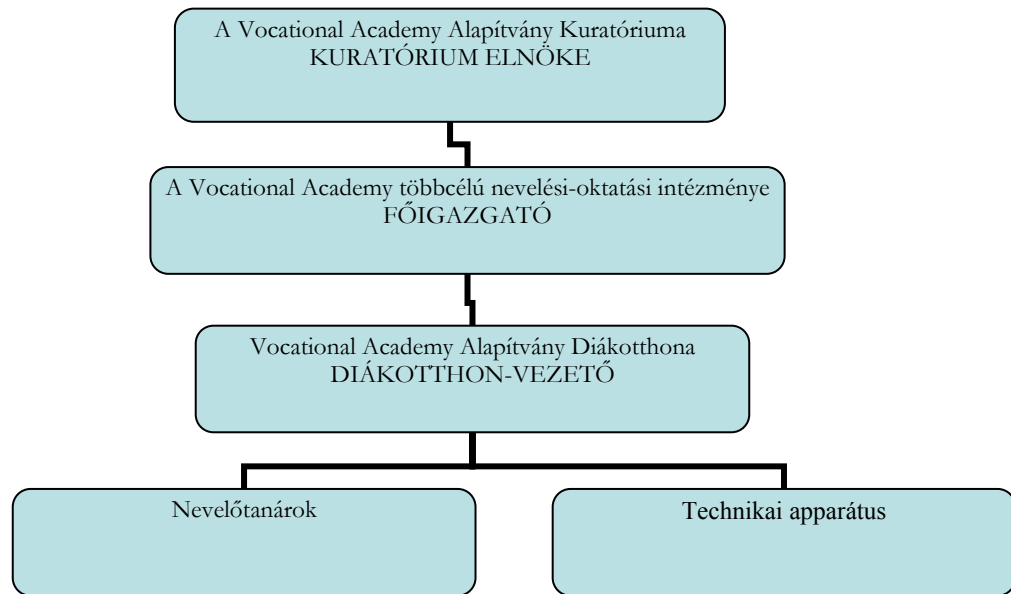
A Vocational Academy Alapítvány Kuratóriuma
KURATÓRIUM ELNÖKE

A Vocational Academy többcélú nevelési-oktatási intézménye
FŐIGAZGATÓ

Vocational Academy Alapítvány Diákotthona
DIÁKOTTHON-VEZETŐ

Nevelőtanárok

Technikai apparátus